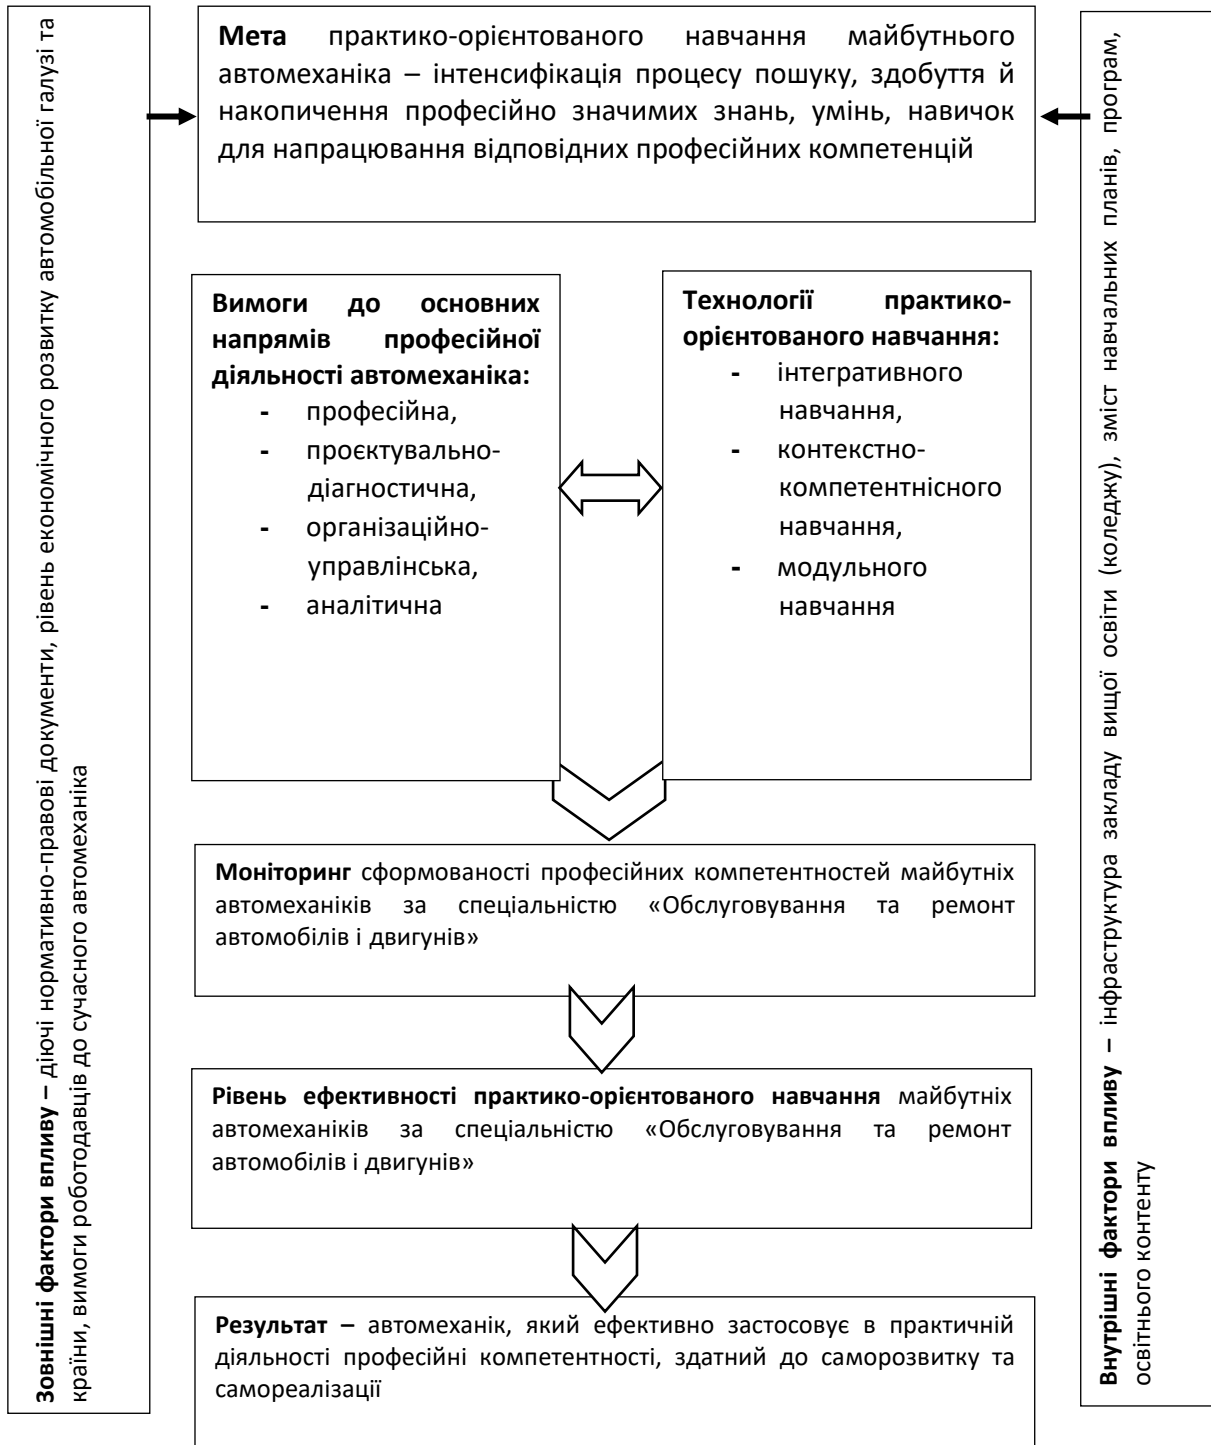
Зовнішні фактори впливу – діючі нормативно-правові документи, рівень економічного розвитку автомобільної галузі та країни, вимоги роботодавців до сучасного автомеханіка

**Мета** практико-орієнтованого навчання майбутнього автомеханіка – інтенсифікація процесу пошуку, здобуття й накопичення професійно значимих знань, умінь, навичок для напрацювання відповідних професійних компетенцій

Внутрішні фактори впливу – інфраструктура закладу вищої освіти (коледжу), зміст навчальних планів, програм, освітнього контенту

**Вимоги до основних напрямів професійної діяльності автомеханіка:**
- професійна,
- проєктувально-діагностична,
- організаційно-управлінська,
- аналітична

**Технології практико-орієнтованого навчання:**
- інтегративного навчання,
- контекстно-компетентнісного навчання,
- модульного навчання

**Моніторинг** сформованості професійних компетентностей майбутніх автомеханіків за спеціальністю «Обслуговування та ремонт автомобілів і двигунів»

**Рівень ефективності практико-орієнтованого навчання** майбутніх автомеханіків за спеціальністю «Обслуговування та ремонт автомобілів і двигунів»

**Результат** – автомеханік, який ефективно застосовує в практичній діяльності професійні компетентності, здатний до саморозвитку та самореалізації